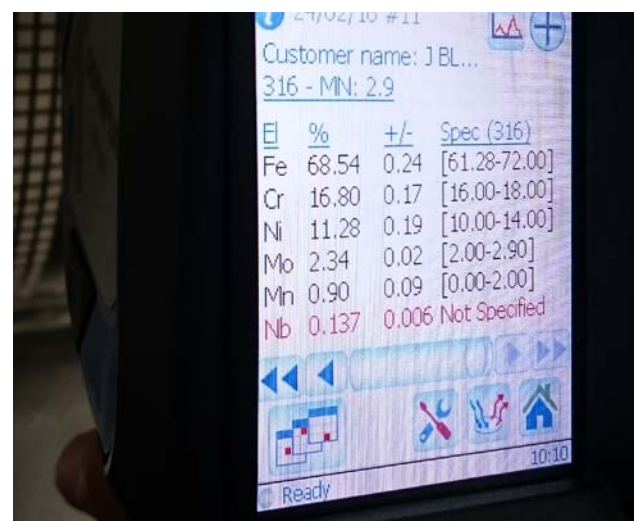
24/02/16 #11
Customer name: J BL...
316 - MN: 2.9

| El | % | +/- | Spec (316) |
|---|---|---|---|
| Fe | 68.54 | 0.24 | [61.28-72.00] |
| Cr | 16.80 | 0.17 | [16.00-18.00] |
| Ni | 11.28 | 0.19 | [10.00-14.00] |
| Mo | 2.34 | 0.02 | [2.00-2.90] |
| Mn | 0.90 | 0.09 | [0.00-2.00] |
| Nb | 0.137 | 0.006 | Not Specified |

10:10
Ready